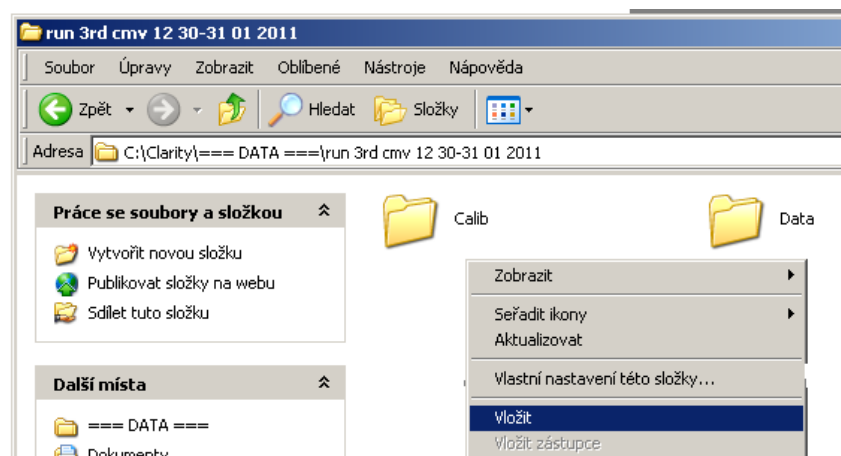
run 3rd cmv 12 30-31 01 2011

Soubor Úpravy Zobrazit Oblíbené Nástroje Nápověda

Zpět Hledat Složky

Adresa C:\Clarity\=== DATA ===\run 3rd cmv 12 30-31 01 2011

Práce se soubory a složkou

Vytvořit novou složku
Publikovat složky na webu
Sdílet tuto složku

Další místa

=== DATA ===
Dokumenty

Calib

Data

Zobrazit
Seřadit ikony
Aktualizovat
Vlastní nastavení této složky...
Vložit
Vložit zástupce